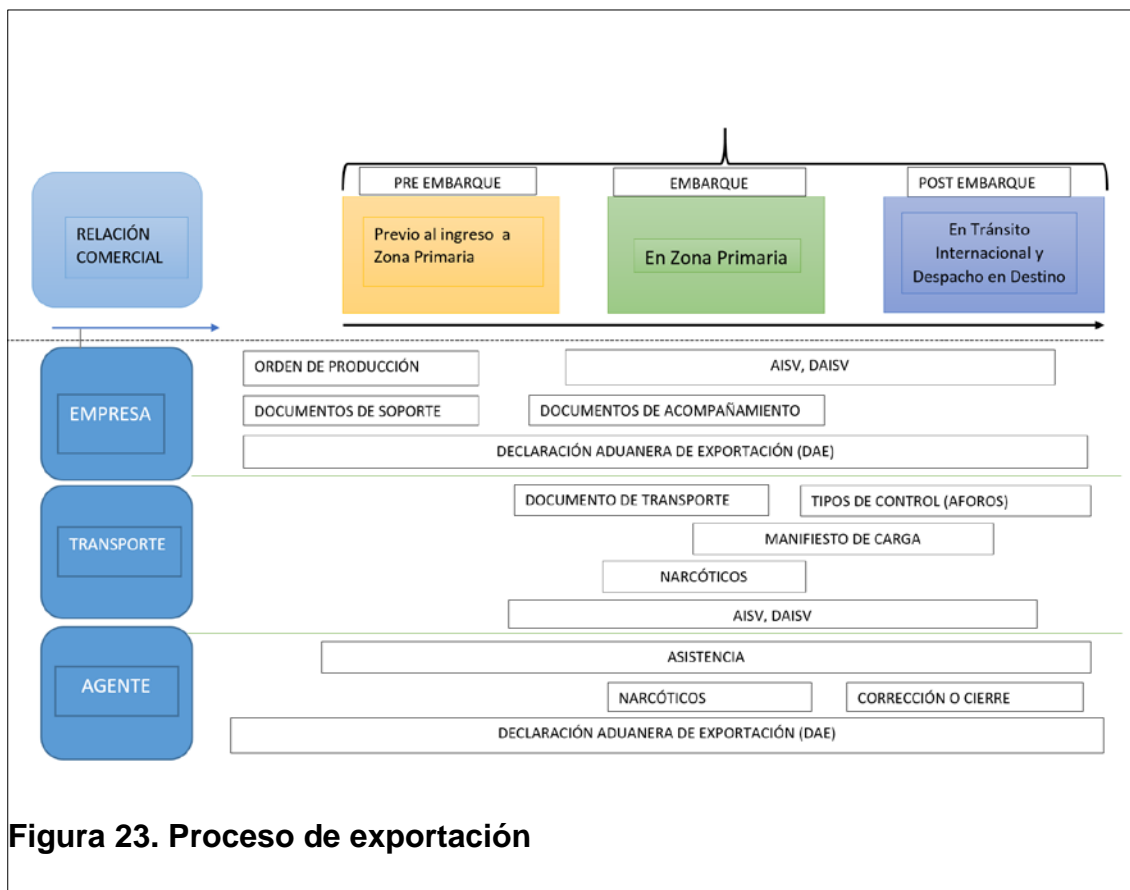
RELACIÓN COMERCIAL

PRE EMBARQUE

Previo al ingreso a Zona Primaria

EMBARQUE

En Zona Primaria

POST EMBARQUE

En Tránsito Internacional y Despacho en Destino

EMPRESA

ORDEN DE PRODUCCIÓN

AISV, DAISV

DOCUMENTOS DE SOPORTE

DOCUMENTOS DE ACOMPAÑAMIENTO

DECLARACIÓN ADUANERA DE EXPORTACIÓN (DAE)

TRANSPORTE

DOCUMENTO DE TRANSPORTE

TIPOS DE CONTROL (AFOROS)

MANIFIESTO DE CARGA

NARCÓTICOS

AISV, DAISV

AGENTE

ASISTENCIA

NARCÓTICOS

CORRECCIÓN O CIERRE

DECLARACIÓN ADUANERA DE EXPORTACIÓN (DAE)

Figura 23. Proceso de exportación